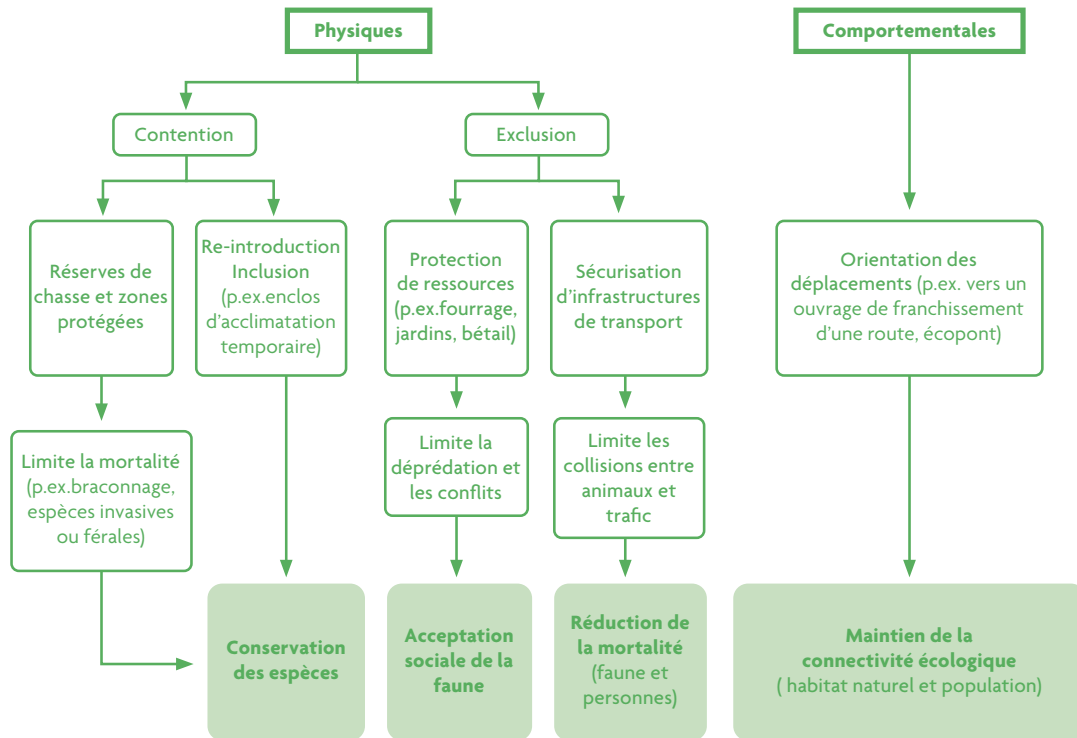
Physiques

Comportementales

Contention

Exclusion

Réserves de chasse et zones protégées

Re-introduction Inclusion (p.ex.enclos d'acclimatation temporaire)

Protection de ressources (p.ex.fourrage, jardins, bétail)

Sécurisation d'infrastructures de transport

Orientation des déplacements (p.ex. vers un ouvrage de franchissement d'une route, écopont)

Limite la mortalité (p.ex.braconnage, espèces invasives ou férales)

Limite la déprédation et les conflits

Limite les collisions entre animaux et trafic

Conservation des espèces

Acceptation sociale de la faune

Réduction de la mortalité (faune et personnes)

Maintien de la connectivité écologique ( habitat naturel et population)